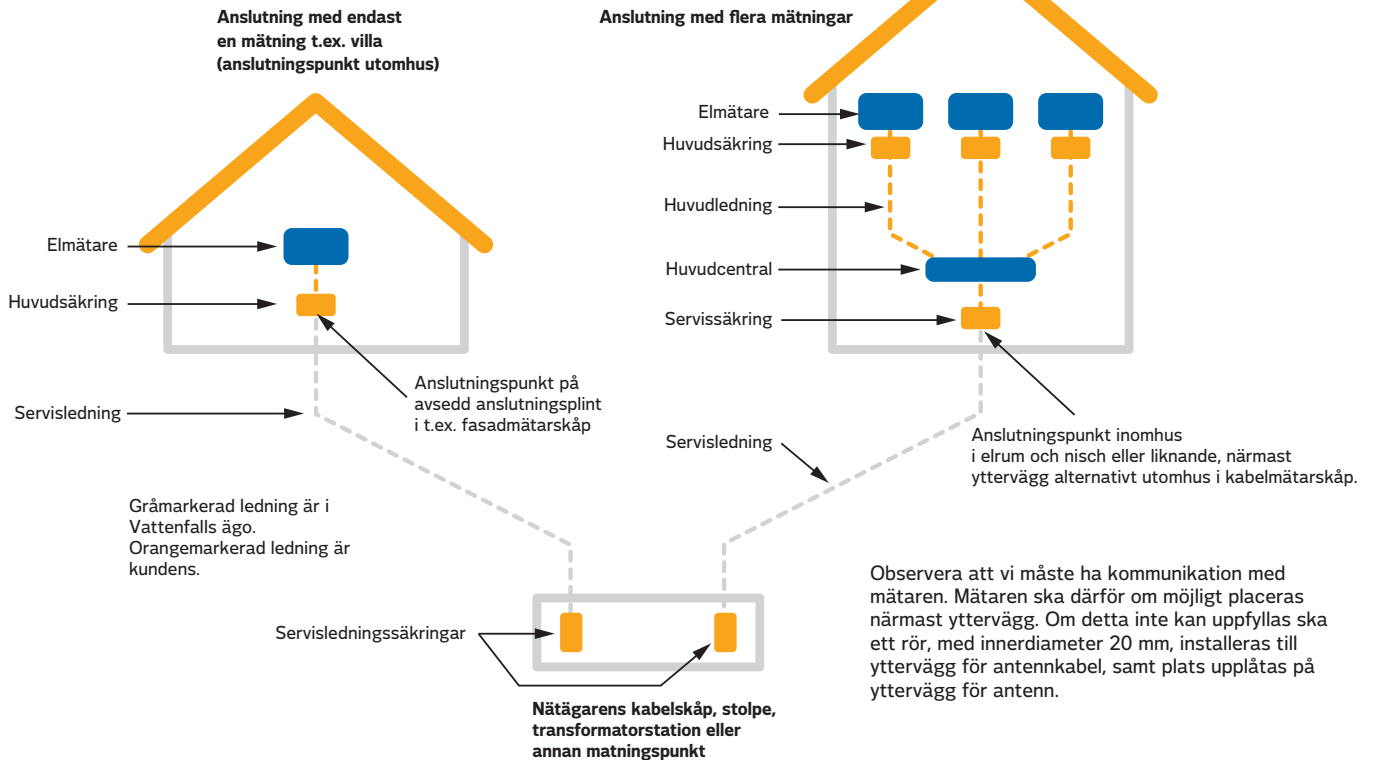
Anslutning med endast en mätning t.ex. villa (anslutningspunkt utomhus)

Anslutning med flera mätningar

Elmätare

Huvudsäkring

Servisledning

Anslutningspunkt på avsedd anslutningsplint i t.ex. fasadmätarskåp

Elmätare

Huvudsäkring

Huvudledning

Huvudcentral

Servissäkring

Servisledning

Anslutningspunkt inomhus i elrum och nisch eller liknande, närmast yttervägg alternativt utomhus i kabelmätarskåp.

Gråmarkerad ledning är i Vattenfalls ägo. Orangemarkerad ledning är kundens.

Servisledningssäkringar

Nätägarens kabelskåp, stolpe, transformatorstation eller annan matningspunkt

Observera att vi måste ha kommunikation med mätaren. Mätaren ska därför om möjligt placeras närmast yttervägg. Om detta inte kan uppfyllas ska ett rör, med innerdiameter 20 mm, installeras till yttervägg för antennkabel, samt plats upplåtas på yttervägg för antenn.